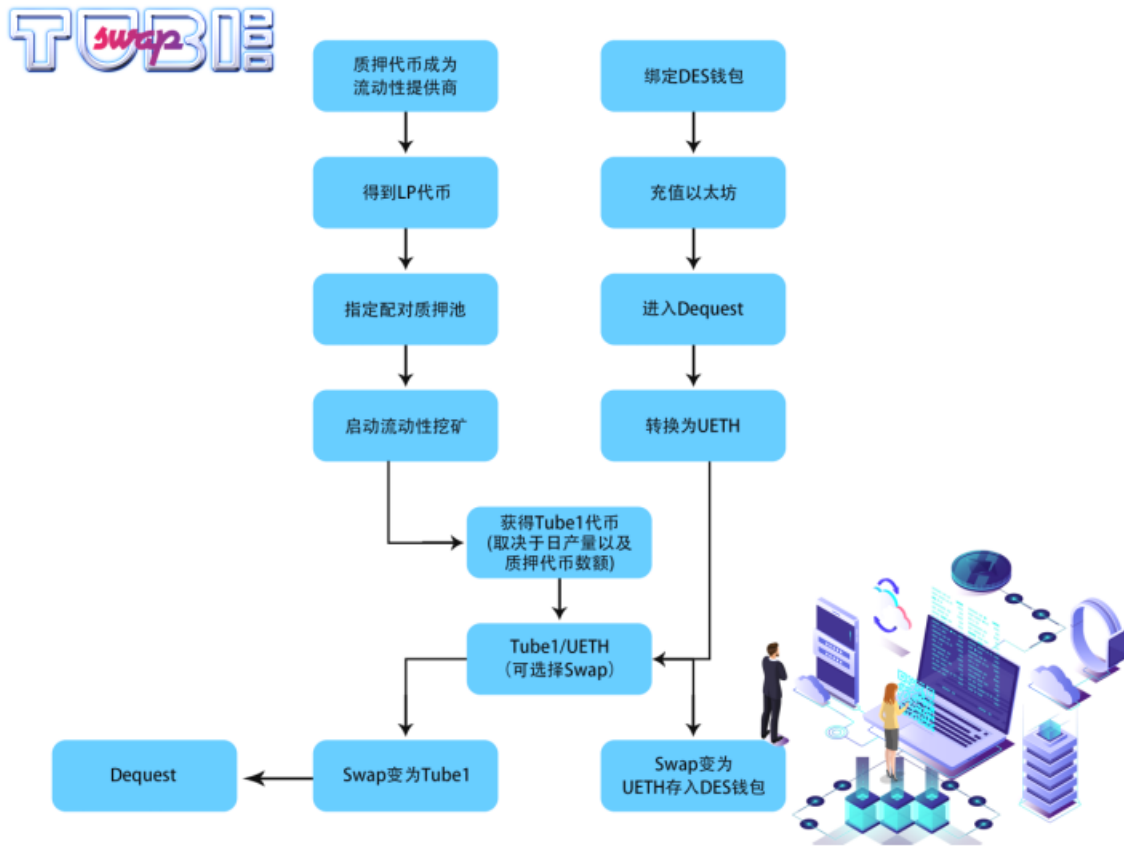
TUBE swap

质押代币成为流动性提供商

得到LP代币

指定配对质押池

启动流动性挖矿

获得Tube1代币（取决于日产量以及质押代币数额）

Tube1/UETH（可选择Swap）

Swap变为Tube1

Dequest

绑定DES钱包

充值以太坊

进入Dequest

转换为UETH

Swap变为UETH存入DES钱包